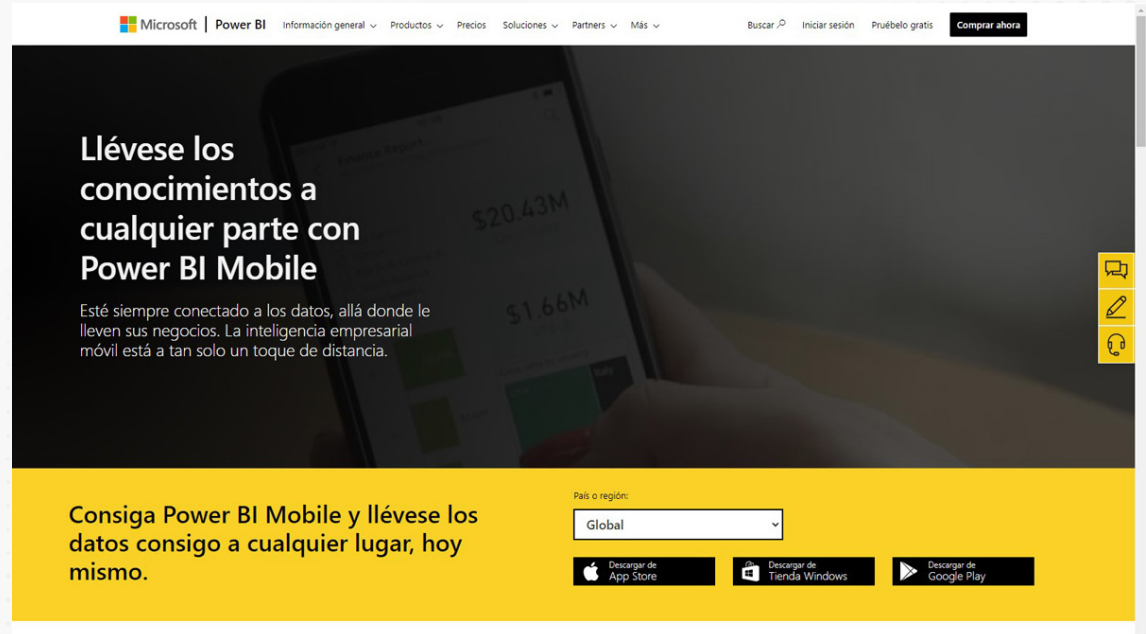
Microsoft | Power BI Información general Productos Precios Soluciones Partners Más Buscar Iniciar sesión Pruébelo gratis Comprar ahora

Llévese los conocimientos a cualquier parte con Power BI Mobile

Esté siempre conectado a los datos, allá donde le lleven sus negocios. La inteligencia empresarial móvil está a tan solo un toque de distancia.

$20.43M

$1.66M

Consiga Power BI Mobile y llévese los datos consigo a cualquier lugar, hoy mismo.

País o región:

Global

Descargar de App Store

Descargar de Tienda Windows

Descargar de Google Play